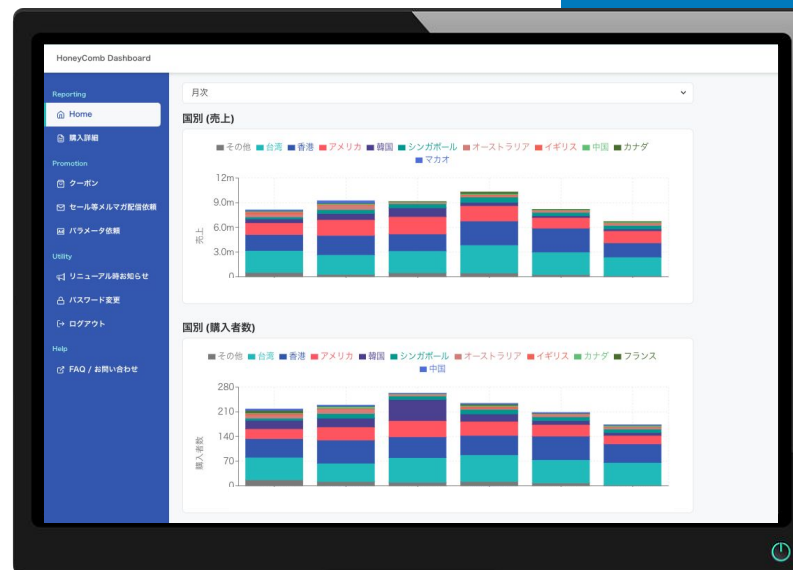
HoneyComb Dashboard

Reporting
Home
購入詳細
Promotion
クーポン
セール等メルマガ配信依頼
パラメータ依頼
Utility
リニューアル時お知らせ
パスワード変更
ログアウト
Help
FAQ / お問い合わせ

月次

国別 (売上)

その他 台湾 香港 アメリカ 韓国 シンガポール オーストラリア イギリス 中国 カナダ マカオ

12m
9.0m
6.0m
3.0m
0
売上

国別 (購入者数)

その他 台湾 香港 アメリカ 韓国 シンガポール オーストラリア イギリス カナダ フランス 中国

280
210
140
70
0
購入者数